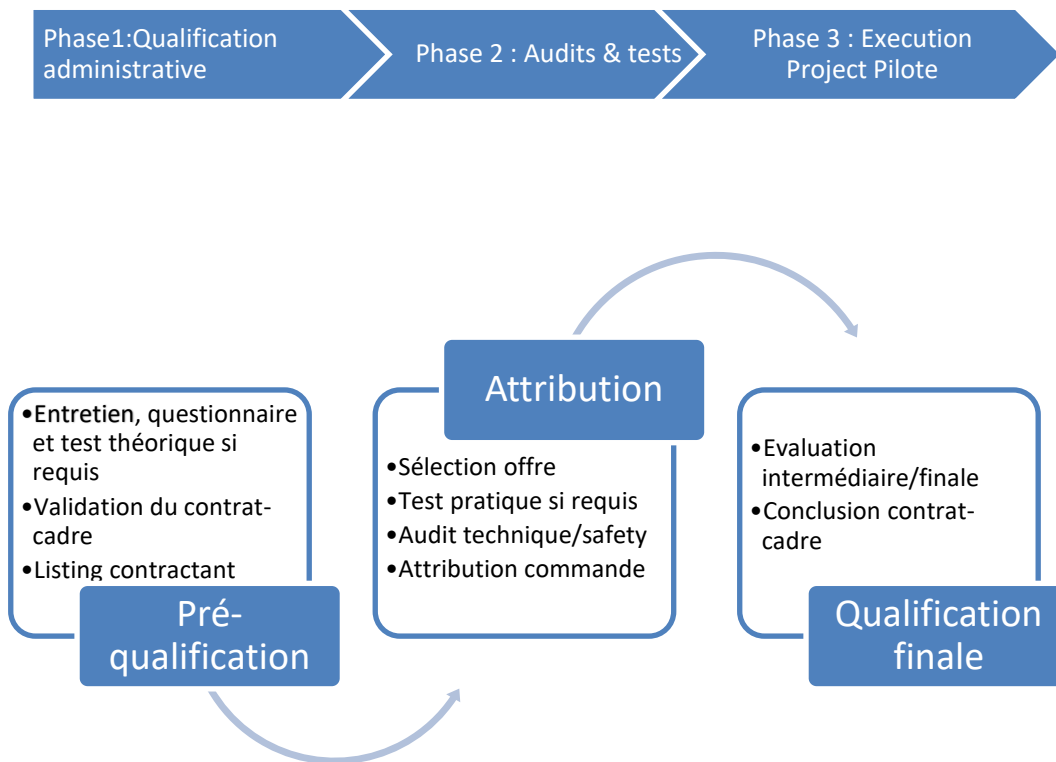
Phase1:Qualification administrative

Phase 2 : Audits & tests

Phase 3 : Execution Project Pilote

•Entretien, questionnaire et test théorique si requis
•Validation du contrat-cadre
•Listing contractant

Pré-qualification

Attribution

•Sélection offre
•Test pratique si requis
•Audit technique/safety
•Attribution commande

•Evaluation intermédiaire/finale
•Conclusion contrat-cadre

Qualification finale